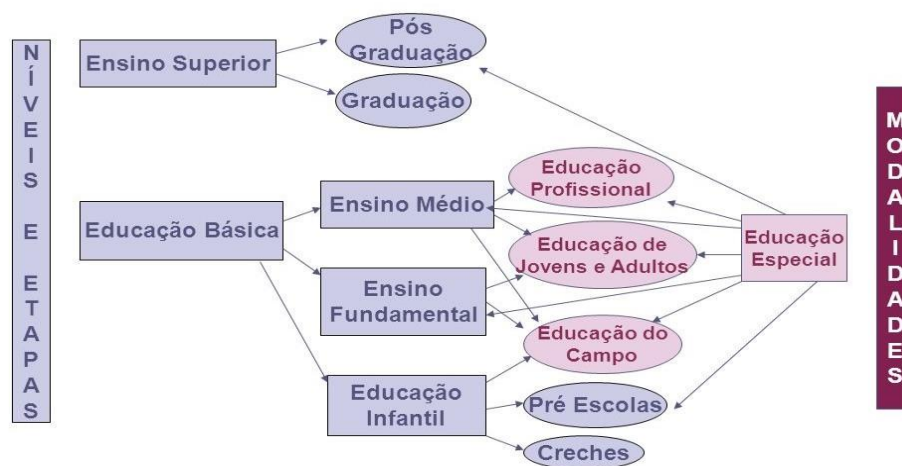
NÍVEIS E ETAPAS

Ensino Superior

Pós Graduação

Graduação

Educação Básica

Ensino Médio

Ensino Fundamental

Educação Infantil

Educação Profissional

Educação de Jovens e Adultos

Educação do Campo

Pré Escolas

Creches

Educação Especial

MODALIDADES